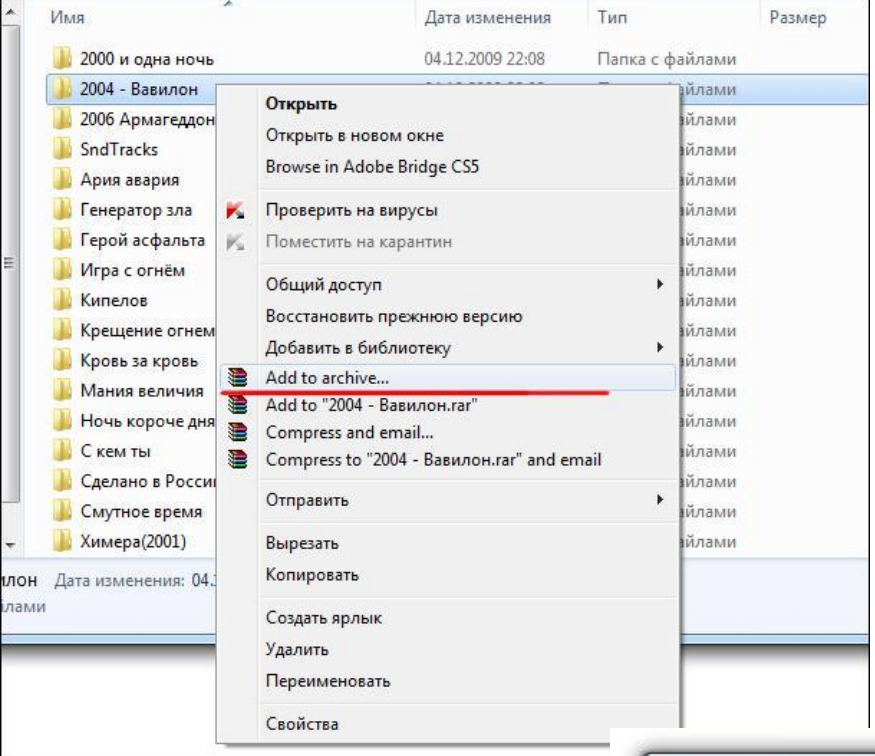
Имя | Дата изменения | Тип | Размер

2000 и одна ночь | 04.12.2009 22:08 | Папка с файлами
2004 - Вавилон | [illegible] | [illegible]айлами
2006 Армагеддон | айлами
SndTracks | айлами
Ария авария | айлами
Генератор зла | айлами
Герой асфальта | айлами
Игра с огнём | айлами
Кипелов | айлами
Крещение огнем | айлами
Кровь за кровь | айлами
Мания величия | айлами
Ночь короче дня | айлами
С кем ты | айлами
Сделано в Росси | айлами
Смутное время | айлами
Химера(2001) | айлами

Открыть
Открыть в новом окне
Browse in Adobe Bridge CS5
Проверить на вирусы
Поместить на карантин
Общий доступ
Восстановить прежнюю версию
Добавить в библиотеку
Add to archive...
Add to "2004 - Вавилон.rar"
Compress and email...
Compress to "2004 - Вавилон.rar" and email
Отправить
Вырезать
Копировать
Создать ярлык
Удалить
Переименовать
Свойства

илон Дата изменения: 04.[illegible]
йлами